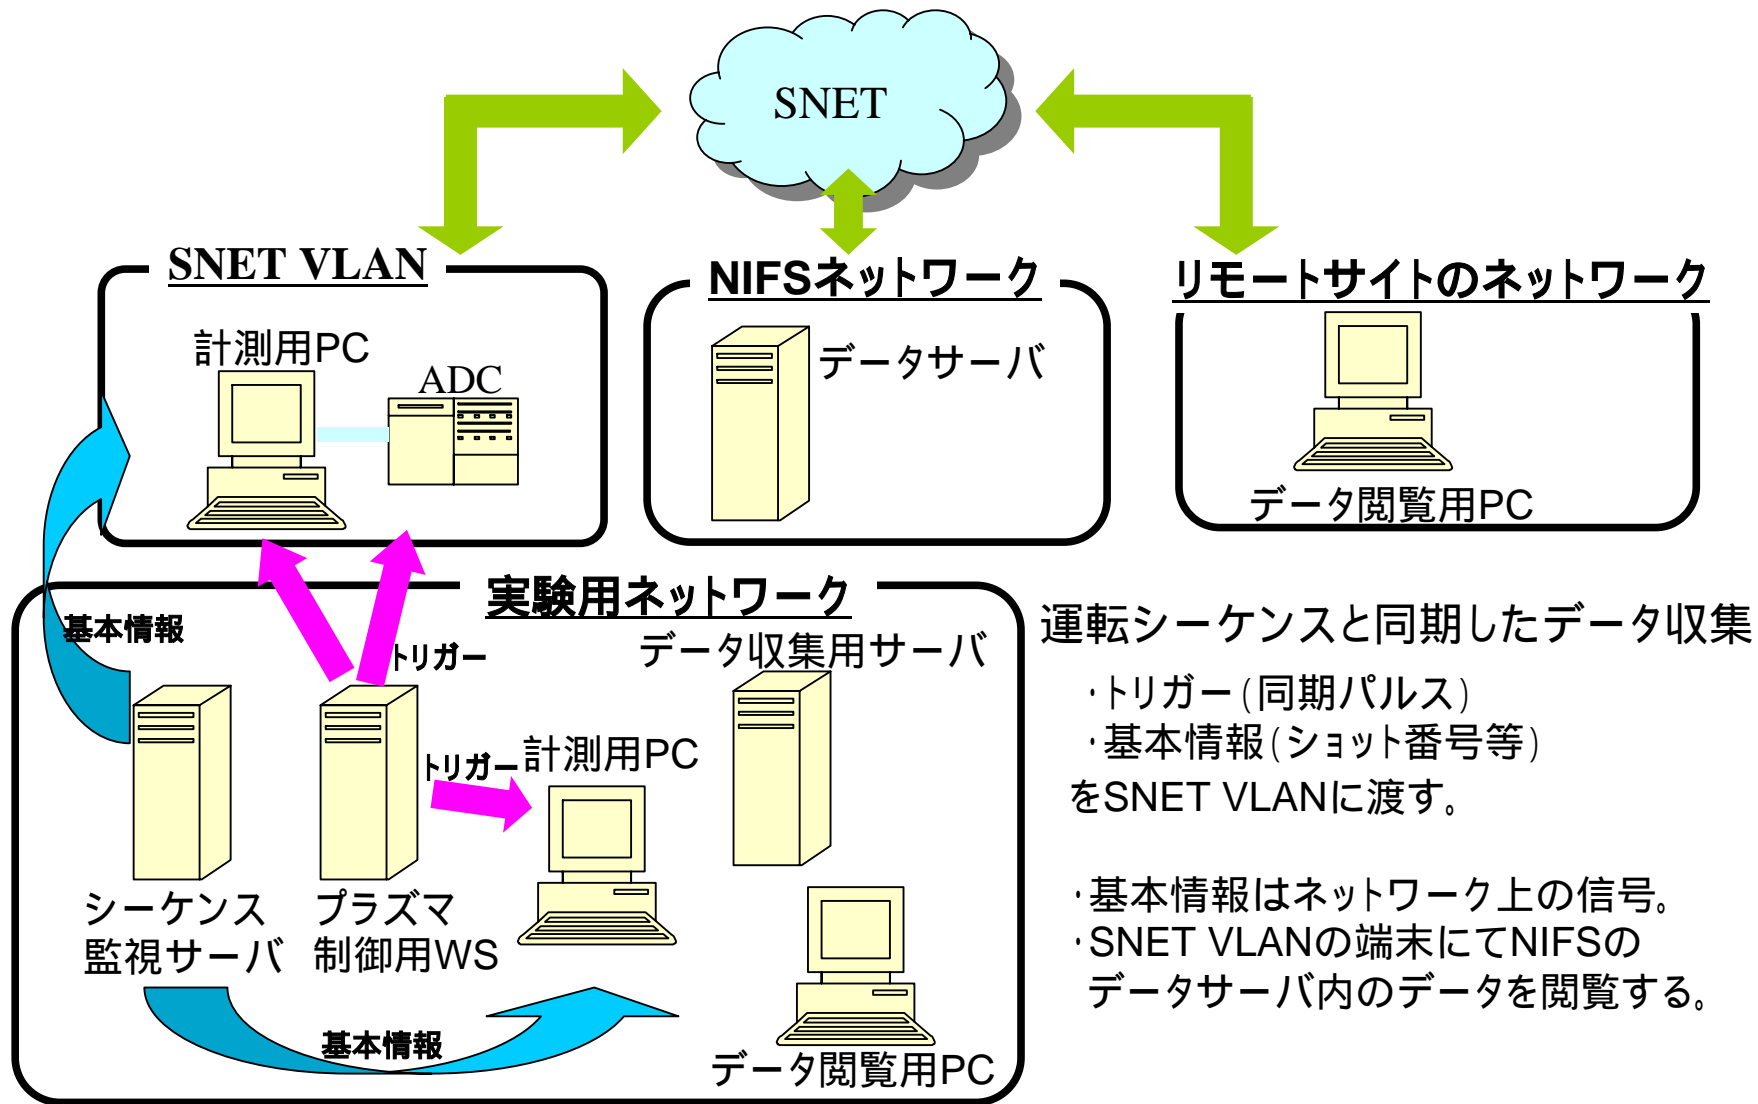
SNET

SNET VLAN

計測用PC

ADC

NIFSネットワーク

データサーバ

リモートサイトのネットワーク

データ閲覧用PC

実験用ネットワーク

基本情報

トリガー

データ収集用サーバ

トリガー

計測用PC

シーケンス監視サーバ

プラズマ制御用WS

基本情報

データ閲覧用PC

運転シーケンスと同期したデータ収集

・トリガー(同期パルス)
・基本情報(ショット番号等)
をSNET VLANに渡す。

・基本情報はネットワーク上の信号。
・SNET VLANの端末にてNIFSのデータサーバ内のデータを閲覧する。